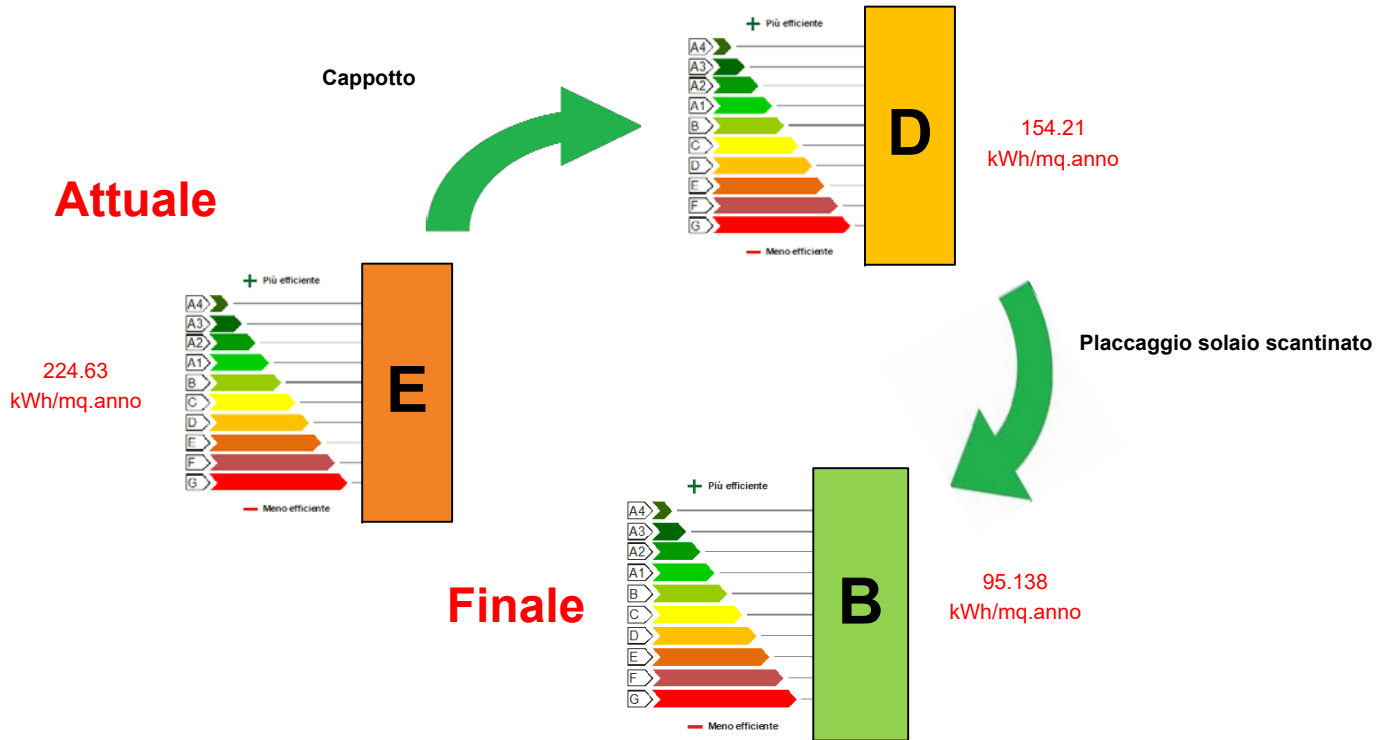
+ Più efficiente
A4
A3
A2
A1
B
C
D
E
F
G
— Meno efficiente
D
154.21
kWh/mq.anno

Cappotto

Attuale

+ Più efficiente
A4
A3
A2
A1
B
C
D
E
F
G
— Meno efficiente
E
224.63
kWh/mq.anno

Placcaggio solaio scantinato

Finale

+ Più efficiente
A4
A3
A2
A1
B
C
D
E
F
G
— Meno efficiente
B
95.138
kWh/mq.anno